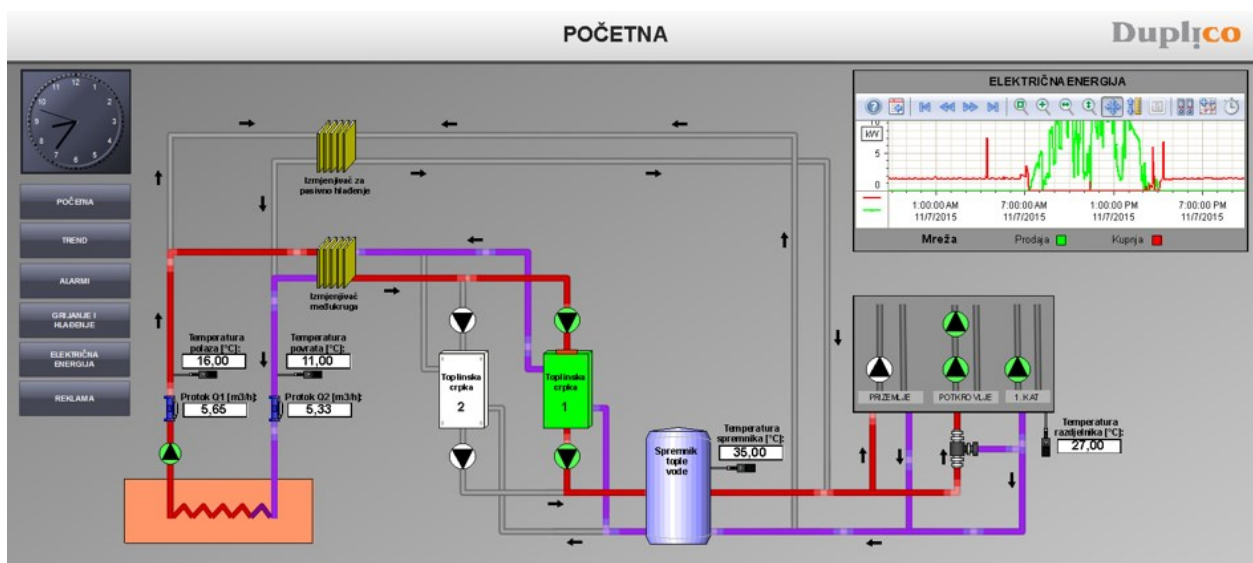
POČETNA

Duplico

POČETNA
TREND
ALARMI
GRIJANJE I HLAĐENJE
ELEKTRIČNA ENERGIJA
REKLAMA

Izmjenjivač za pasivno hlađenje

Izmjenjivač međukruga

Temperatura polaza [°C]:
16,00

Temperatura povrata [°C]:
11,00

Protok Q1 [m3/h]:
5,65

Protok Q2 [m3/h]:
5,33

Toplinska crpka
2

Toplinska crpka
1

Spremnik tople vode

Temperatura spremnika [°C]:
35,00

PRIZEMLJE
POTKROVLJE
1. KAT

Temperatura razdjelnika [°C]:
27,00

ELEKTRIČNA ENERGIJA

kW
10
5
0

1:00:00 AM
11/7/2015
7:00:00 AM
11/7/2015
1:00:00 PM
11/7/2015
7:00:00 PM
11/7/2015

Mreža
Prodaja
Kupnja